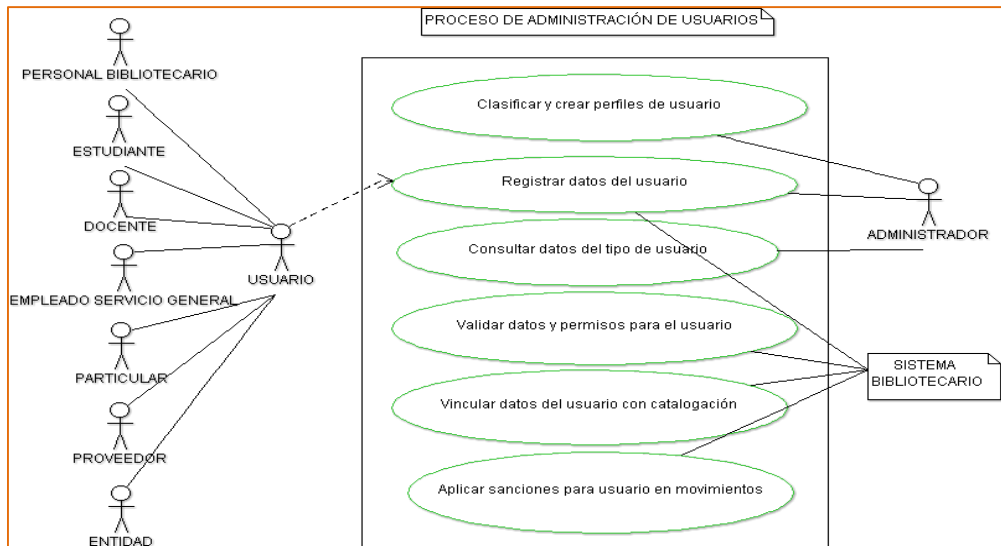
PROCESO DE ADMINISTRACIÓN DE USUARIOS

PERSONAL BIBLIOTECARIO

ESTUDIANTE

DOCENTE

EMPLEADO SERVICIO GENERAL

USUARIO

PARTICULAR

PROVEEDOR

ENTIDAD

Clasificar y crear perfiles de usuario

Registrar datos del usuario

Consultar datos del tipo de usuario

Validar datos y permisos para el usuario

Vincular datos del usuario con catalogación

Aplicar sanciones para usuario en movimientos

ADMINISTRADOR

SISTEMA BIBLIOTECARIO